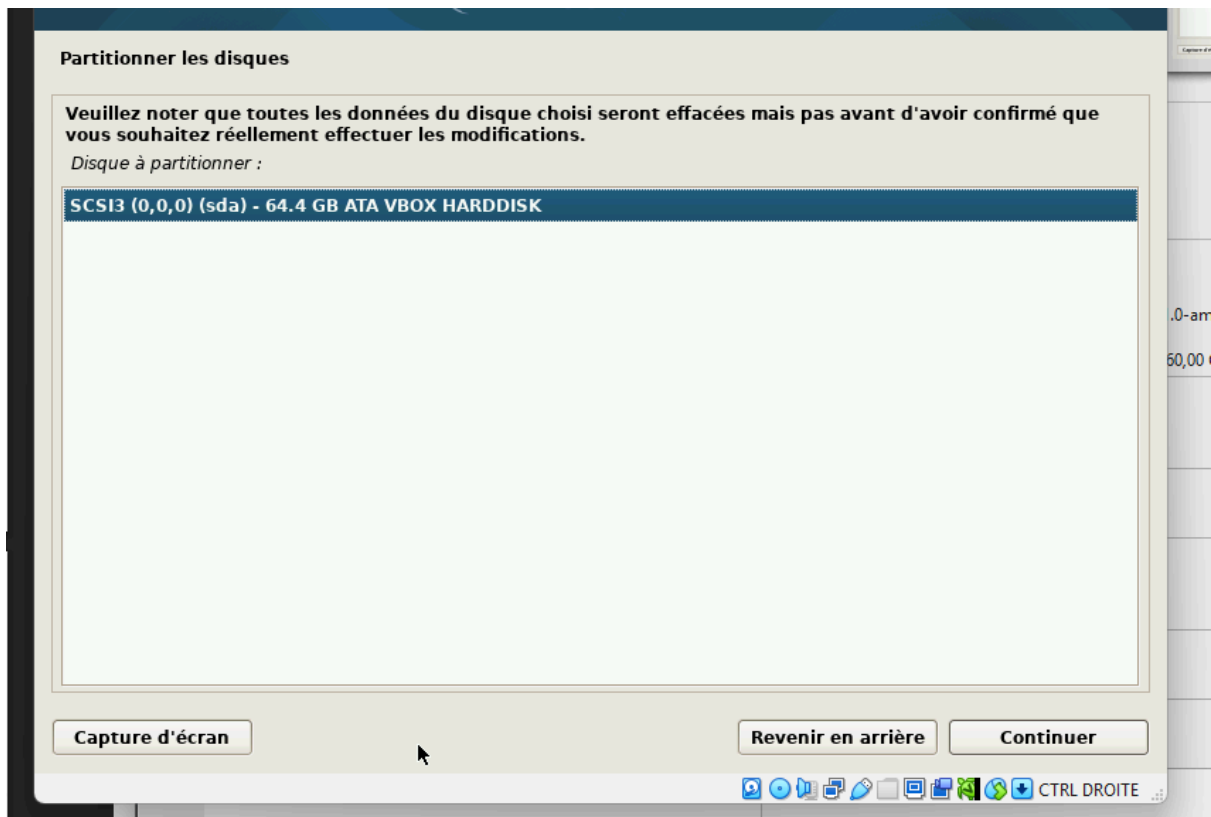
Partitionner les disques

Veuillez noter que toutes les données du disque choisi seront effacées mais pas avant d'avoir confirmé que vous souhaitez réellement effectuer les modifications.

Disque à partitionner :

SCSI3 (0,0,0) (sda) - 64.4 GB ATA VBOX HARDDISK

Capture d'écran

Revenir en arrière

Continuer

CTRL DROITE

.0-am

60,00